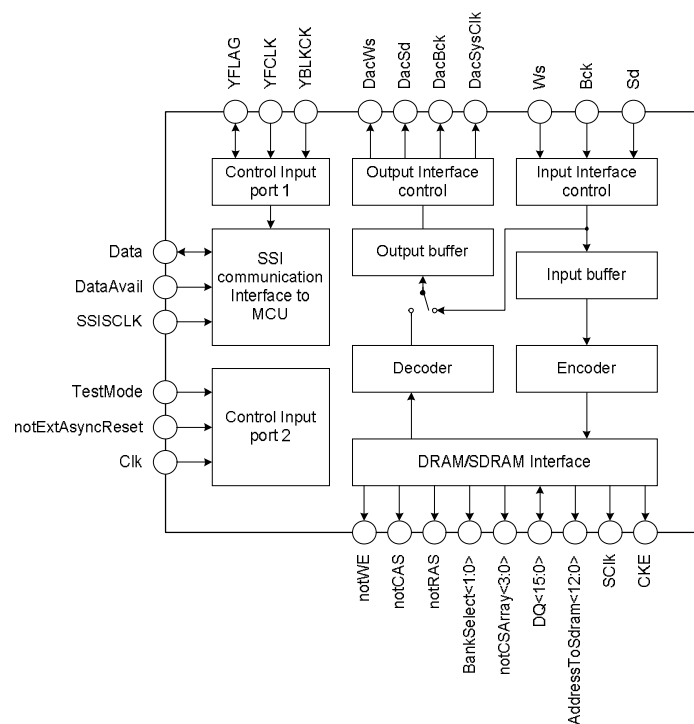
YFLAG
YFCLK
YBLKCK
DacWs
DacSd
DacBck
DacSysClk
Ws
Bck
Sd

Control Input port 1

Output Interface control

Input Interface control

Data
DataAvail
SSISCLK

SSI communication Interface to MCU

Output buffer

Input buffer

Decoder

Encoder

TestMode
notExtAsyncReset
Clk

Control Input port 2

DRAM/SDRAM Interface

notWE
notCAS
notRAS
BankSelect<1:0>
notCSArray<3:0>
DQ<15:0>
AddressToSdram<12:0>
SClk
CKE